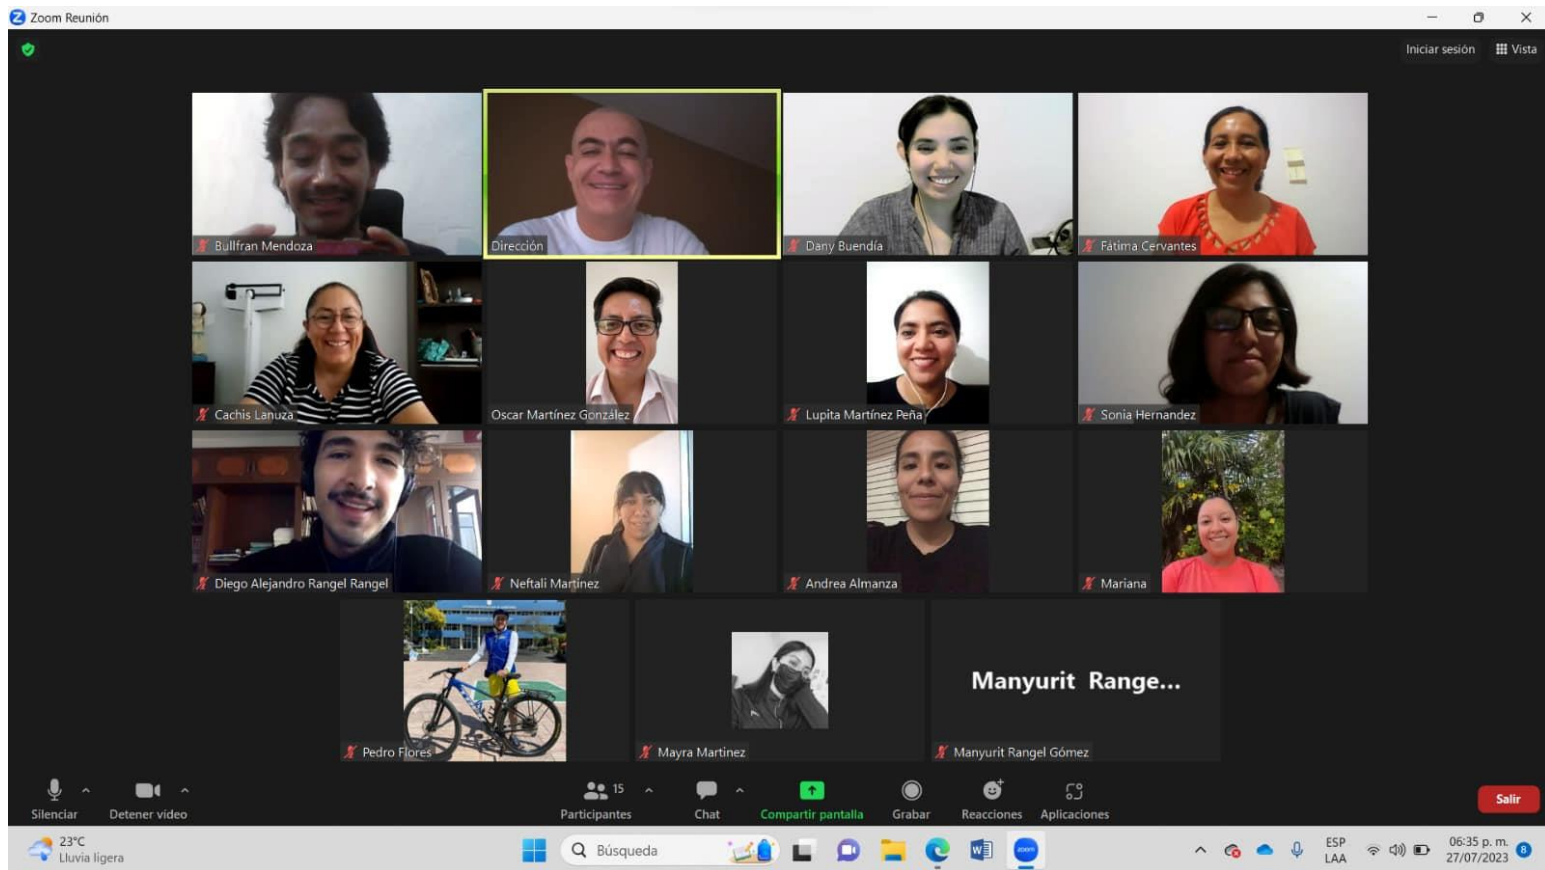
Zoom Reunión

Iniciar sesión
Vista

Bullfran Mendoza
Dirección
Dany Buendía
Fátima Cervantes
Cachis Lanuza
Oscar Martínez González
Lupita Martínez Peña
Sonia Hernandez
Diego Alejandro Rangel Rangel
Neftali Martinez
Andrea Almanza
Mariana
Pedro Flores
Mayra Martinez
Manyurit Range...
Manyurit Rangel Gómez

Silenciar
Detener video
15
Participantes
Chat
Compartir pantalla
Grabar
Reacciones
Aplicaciones
Salir

23°C
Lluvia ligera
Búsqueda
ESP
LAA
06:35 p. m.
27/07/2023
8